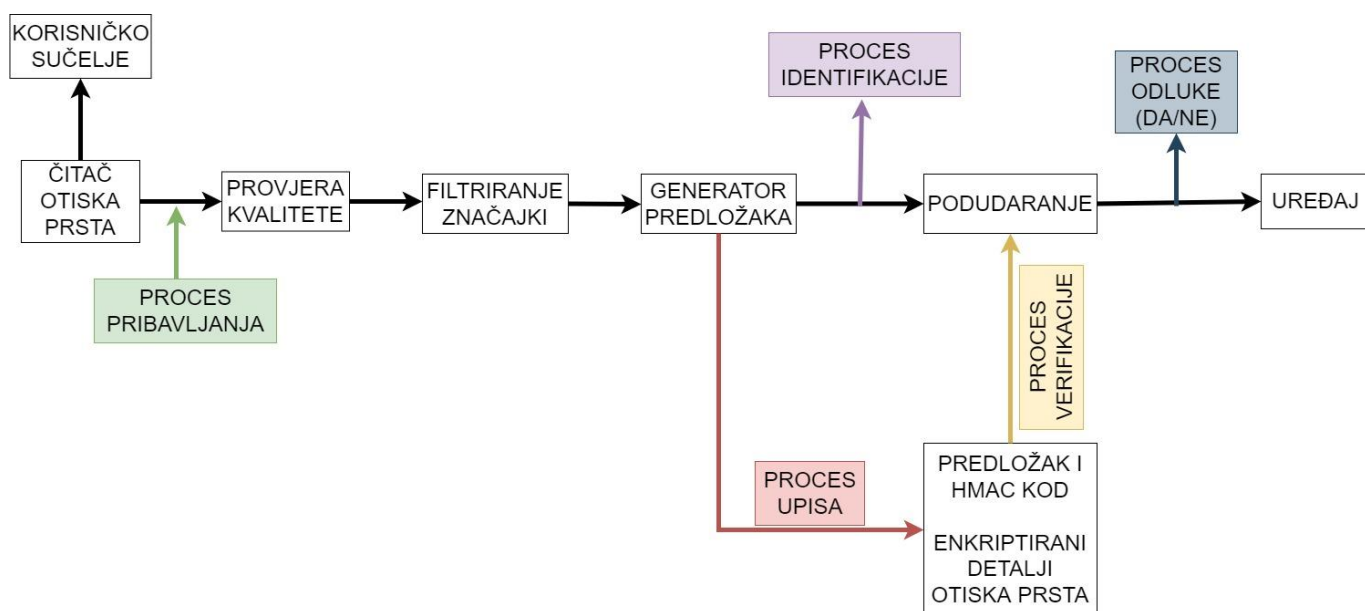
KORISNIČKO SUČELJE

ČITAČ OTISKA PRSTA

PROVJERA KVALITETE

FILTRIRANJE ZNAČAJKI

GENERATOR PREDLOŽAKA

PROCES IDENTIFIKACIJE

PODUDARANJE

PROCES ODLUKE (DA/NE)

UREĐAJ

PROCES PRIBAVLJANJA

PROCES VERIFIKACIJE

PROCES UPISA

PREDLOŽAK I HMAC KOD

ENKRIPTIRANI DETALJI OTISKA PRSTA